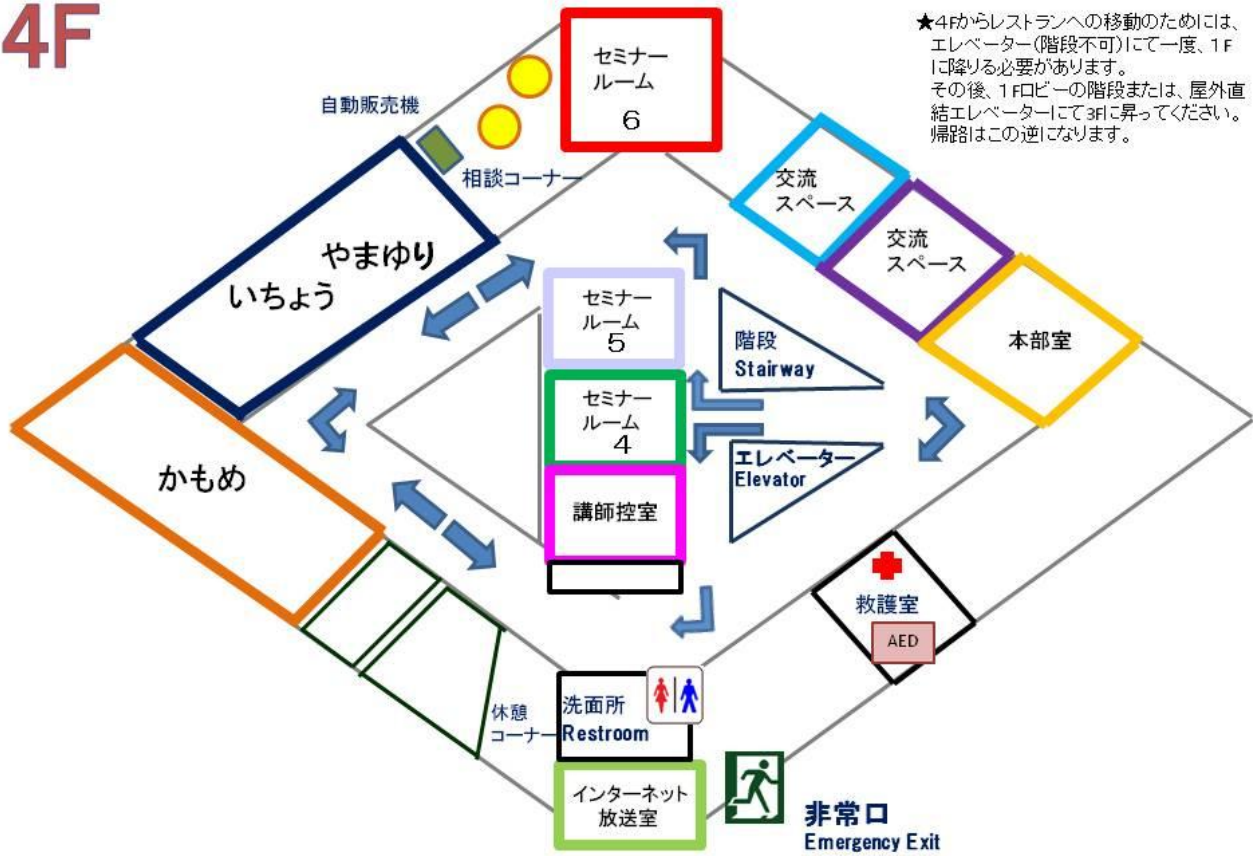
4F

★4Fからレストランへの移動のためには、エレベーター(階段不可)にて一度、1Fに降りる必要があります。
その後、1Fロビーの階段または、屋外直結エレベーターにて3Fに昇ってください。
帰路はこの逆になります。

セミナールーム 6

自動販売機

相談コーナー

交流スペース

交流スペース

やまゆり

いちょう

セミナールーム 5

階段 Stairway

本部室

セミナールーム 4

かもめ

エレベーター Elevator

講師控室

救護室

AED

休憩コーナー

洗面所 Restroom

インターネット放送室

非常口 Emergency Exit